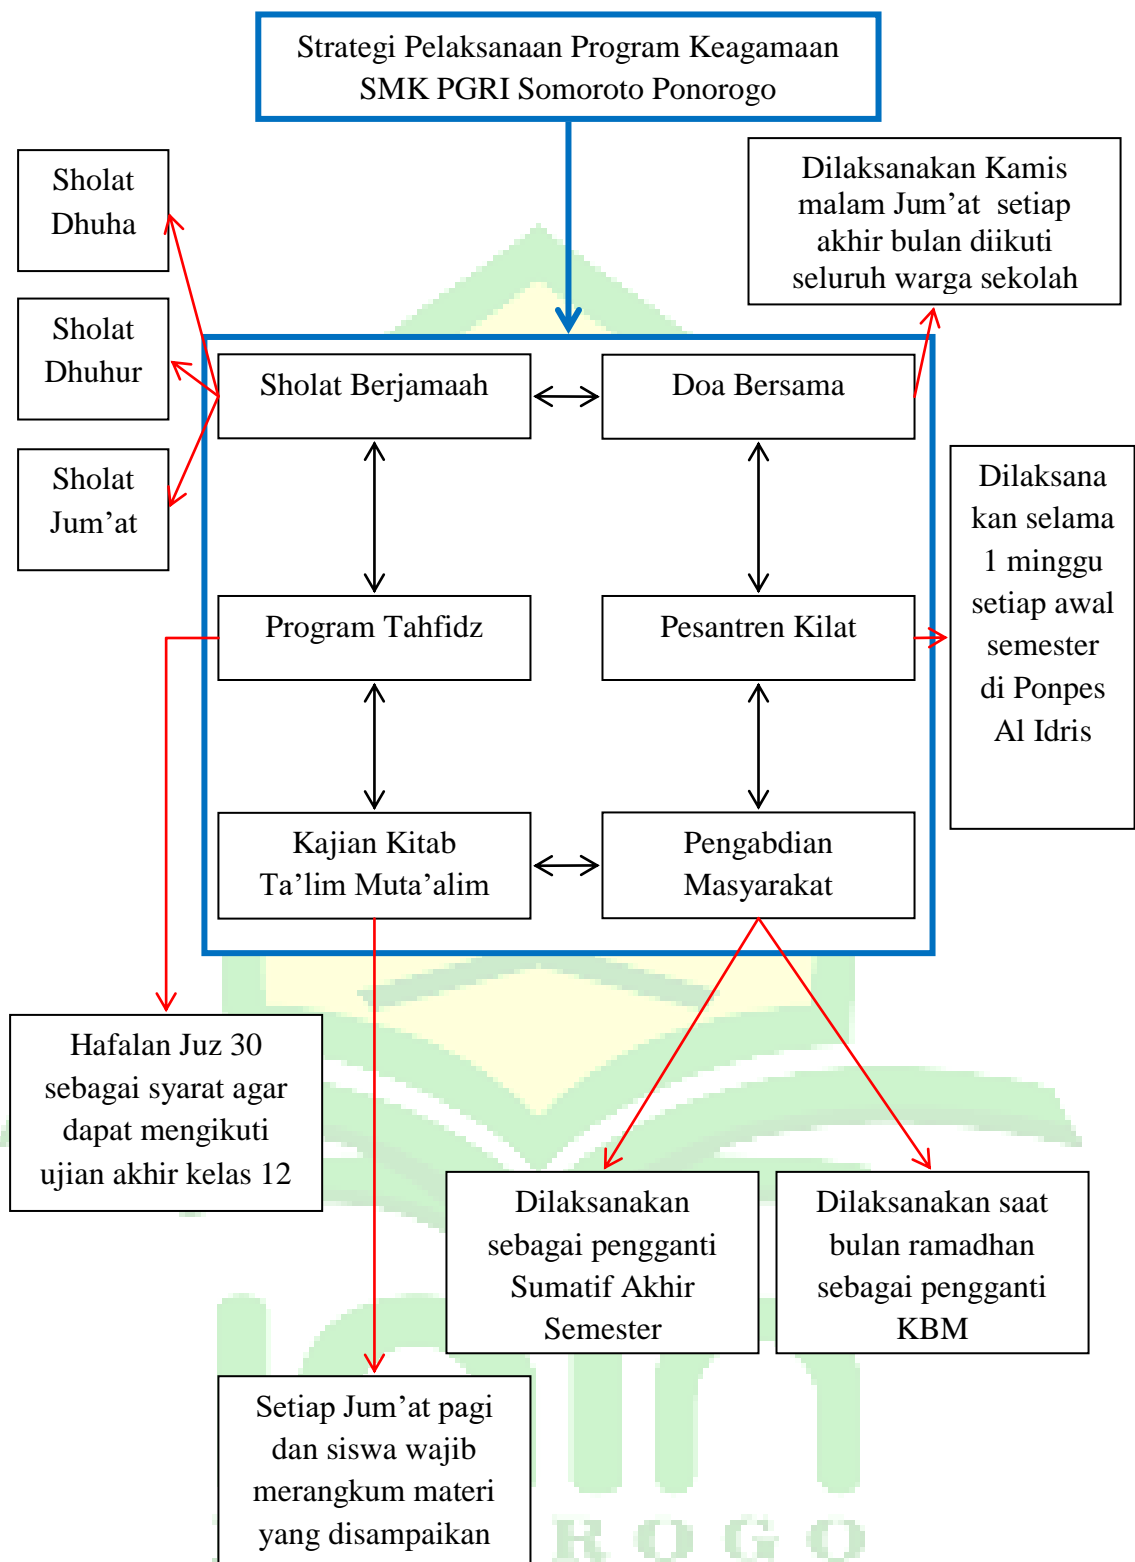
Strategi Pelaksanaan Program Keagamaan SMK PGRI Somoroto Ponorogo

Sholat Dhuha

Sholat Dhuhur

Sholat Jum’at

Dilaksanakan Kamis malam Jum’at setiap akhir bulan diikuti seluruh warga sekolah

Sholat Berjamaah

Doa Bersama

Program Tahfidz

Pesantren Kilat

Dilaksanakan selama 1 minggu setiap awal semester di Ponpes Al Idris

Kajian Kitab Ta’lim Muta’alim

Pengabdian Masyarakat

Hafalan Juz 30 sebagai syarat agar dapat mengikuti ujian akhir kelas 12

Dilaksanakan sebagai pengganti Sumatif Akhir Semester

Dilaksanakan saat bulan ramadhan sebagai pengganti KBM

Setiap Jum’at pagi dan siswa wajib merangkum materi yang disampaikan

ROGO